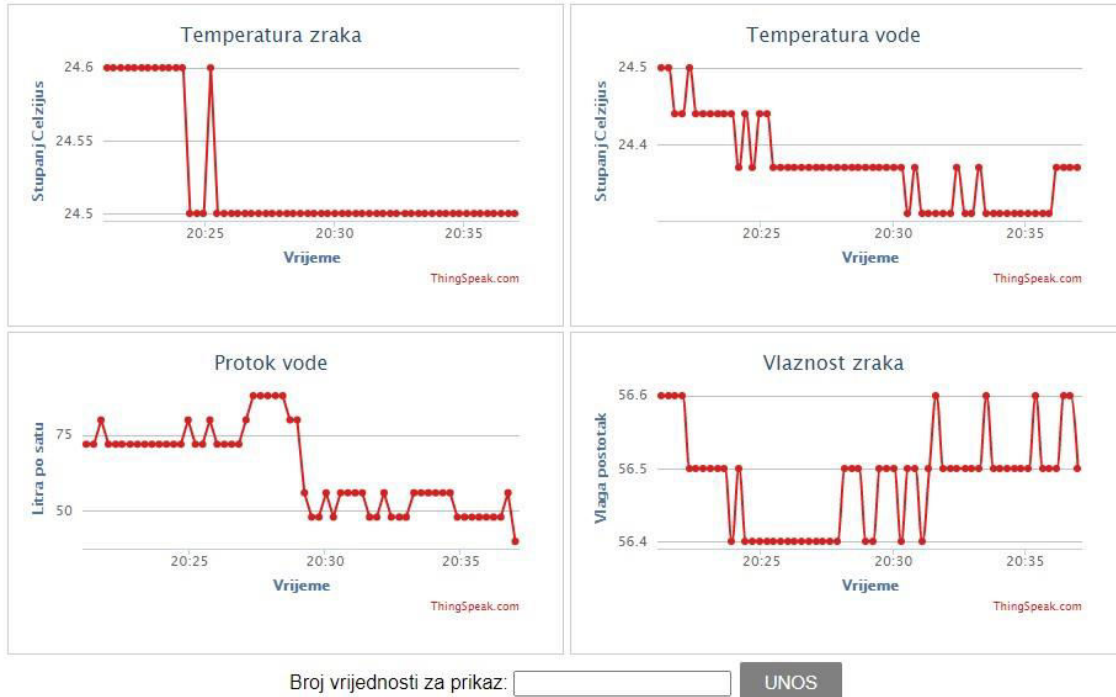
Temperatura zraka

Stupanj Celzijus

24.6
24.55
24.5

20:25 20:30 20:35

Vrijeme

ThingSpeak.com

Temperatura vode

Stupanj Celzijus

24.5
24.4

20:25 20:30 20:35

Vrijeme

ThingSpeak.com

Protok vode

Litra po satu

75
50

20:25 20:30 20:35

Vrijeme

ThingSpeak.com

Vlaznost zraka

Vlaga postotak

56.6
56.5
56.4

20:25 20:30 20:35

Vrijeme

ThingSpeak.com

Broj vrijednosti za prikaz:

UNOS